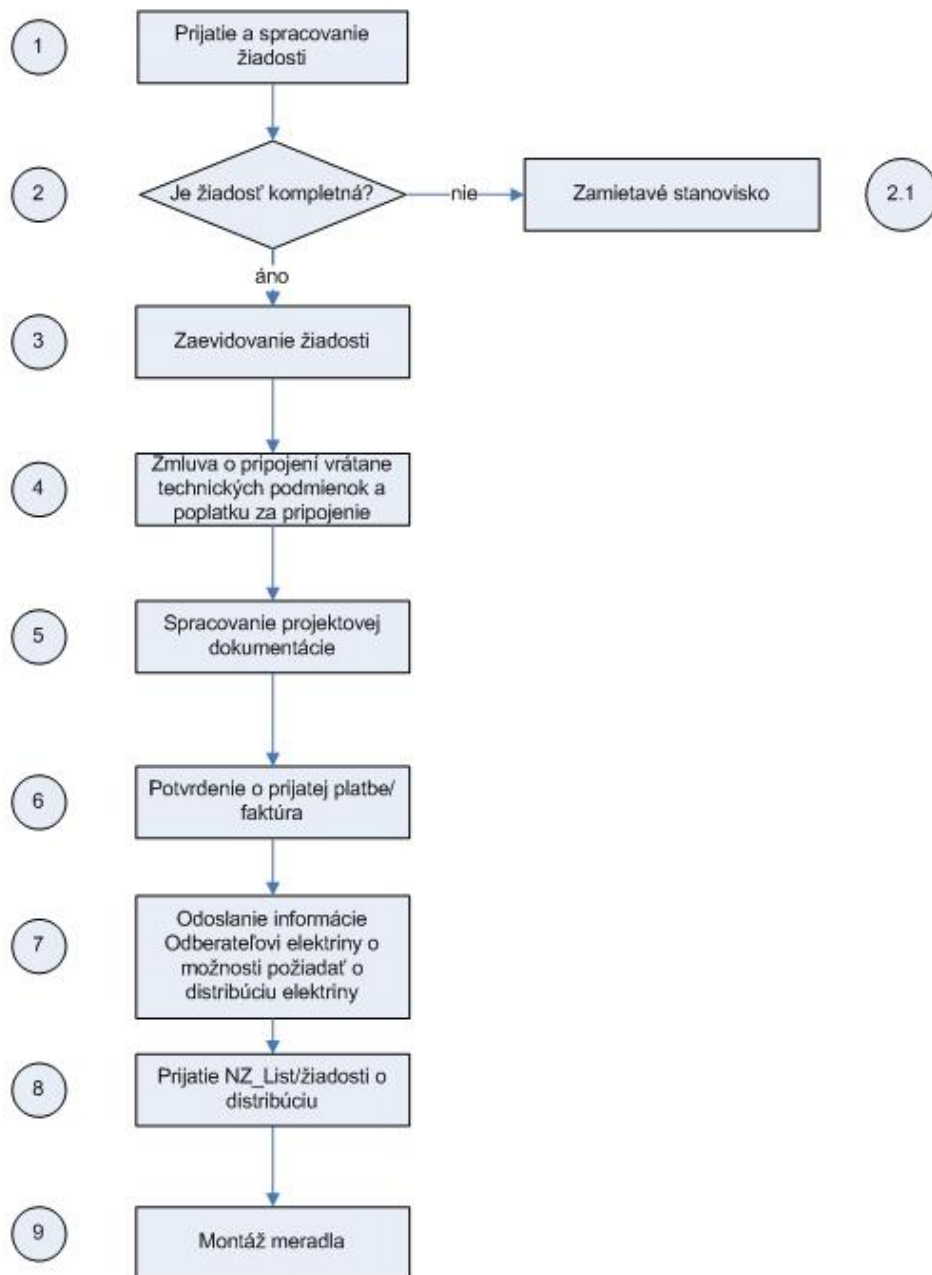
1

Prijatie a spracovanie žiadosti

2

Je žiadosť kompletná?

nie

Zamietavé stanovisko

2.1

áno

3

Zaevidovanie žiadosti

4

Zmluva o pripojení vrátane technických podmienok a poplatku za pripojenie

5

Spracovanie projektovej dokumentácie

6

Potvrdenie o prijatej platbe/ faktúra

7

Odoslanie informácie Odberateľovi elektriny o možnosti požiadať o distribúciu elektriny

8

Prijatie NZ_List/žiadosti o distribúciu

9

Montáž meradla